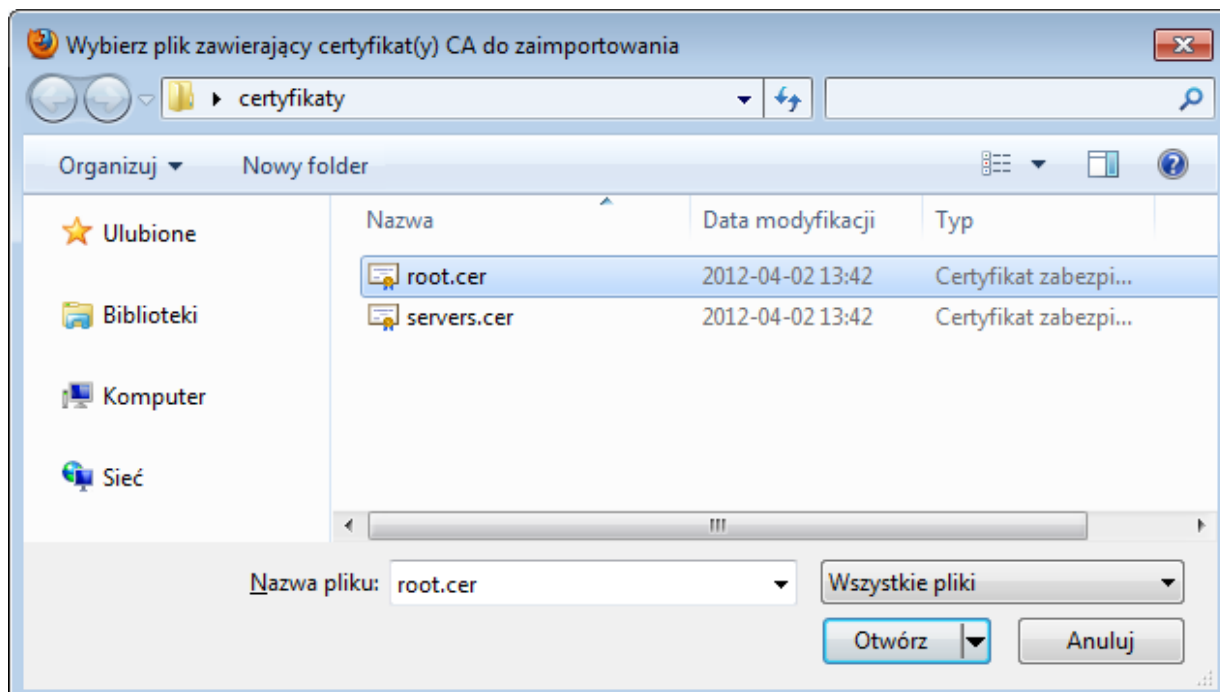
Wybierz plik zawierający certyfikat(y) CA do zaimportowania

certyfikaty

Organizuj ▾ Nowy folder

Ulubione

Biblioteki

Komputer

Sieć

| Nazwa | Data modyfikacji | Typ |
|---|---|---|
| root.cer | 2012-04-02 13:42 | Certyfikat zabezpi... |
| servers.cer | 2012-04-02 13:42 | Certyfikat zabezpi... |

Nazwa pliku: root.cer

Wszystkie pliki

Otwórz

Anuluj